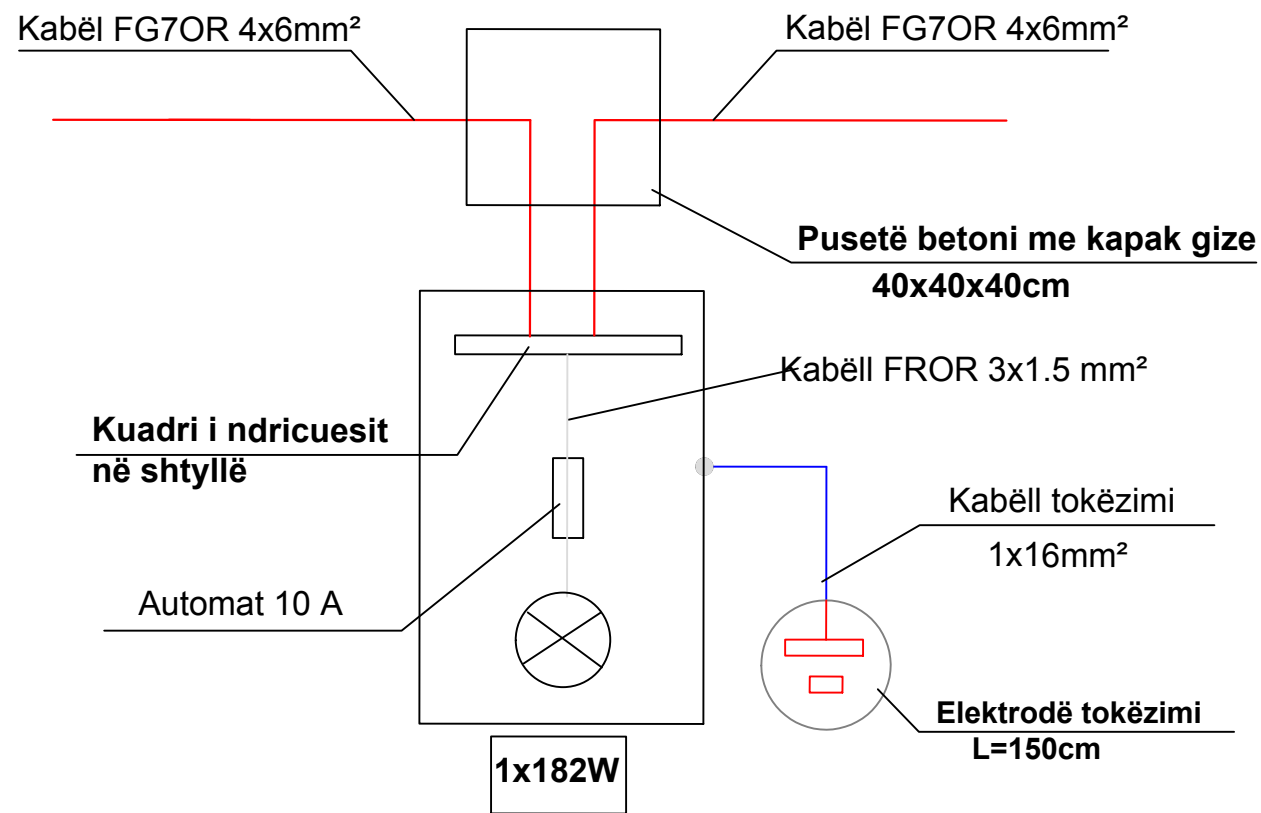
Kabël FG7OR 4x6mm²

Kabël FG7OR 4x6mm²

Pusetë betoni me kapak gize
40x40x40cm

Kabëll FROR 3x1.5 mm²

Kuadri i ndricuesit
në shtyllë

Kabëll tokëzimi
1x16mm²

Automat 10 A

Elektrodë tokëzimi
L=150cm

1x182W